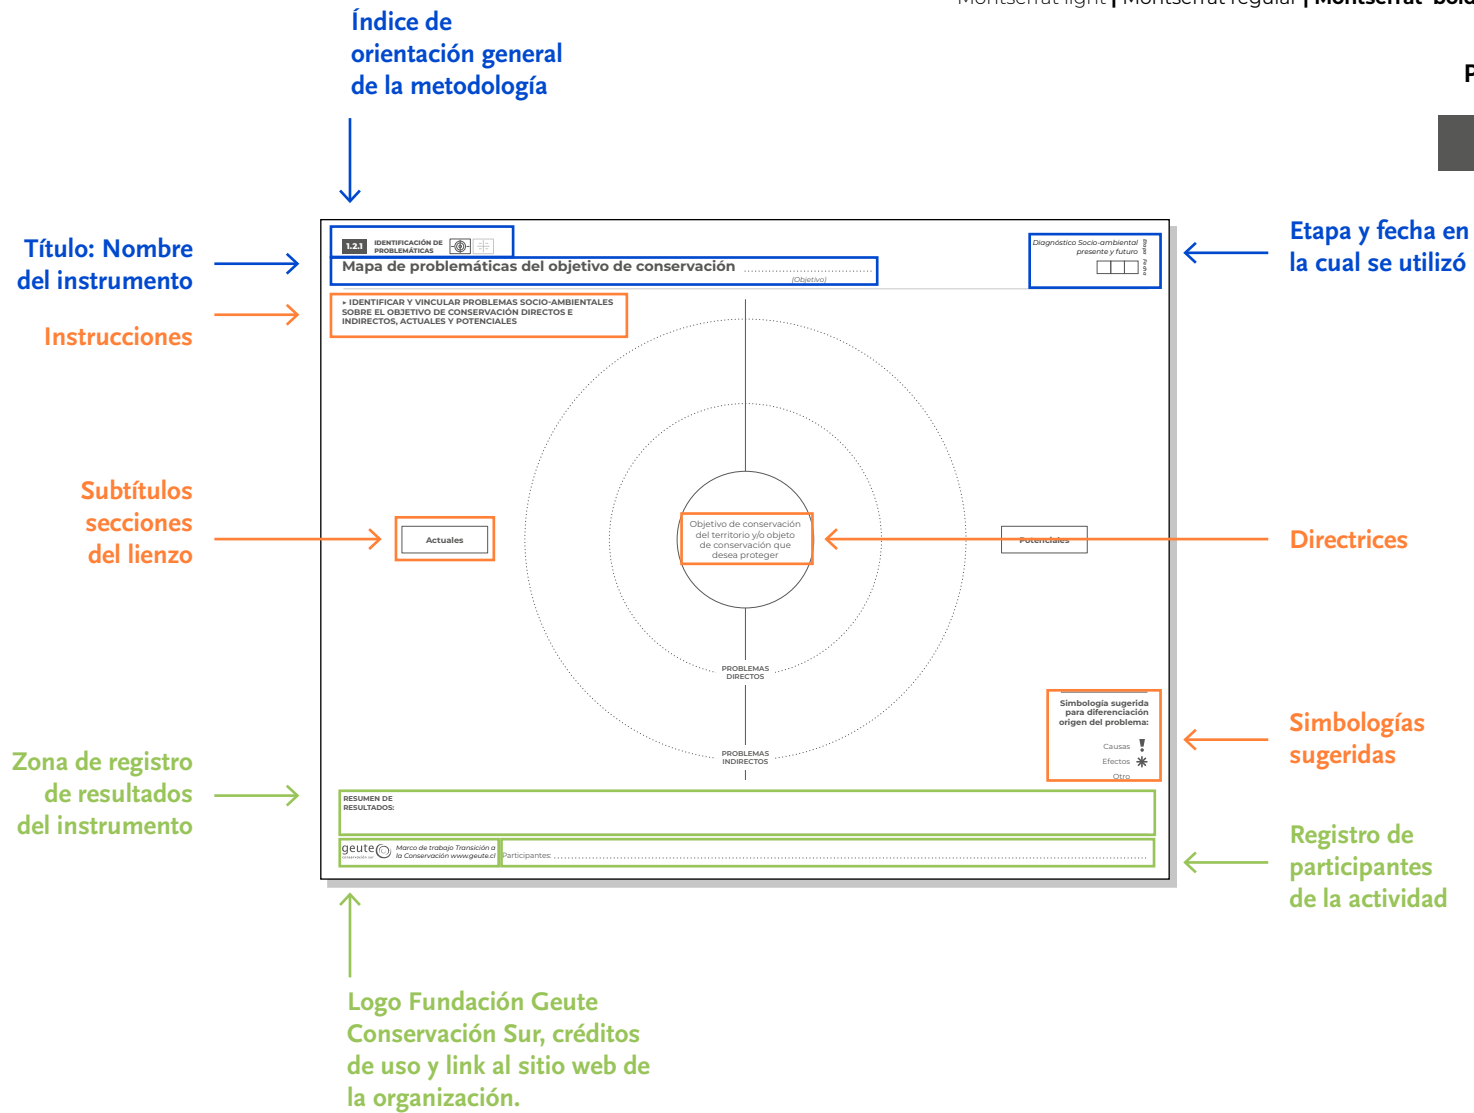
Montserrat light | Montserrat regular | Montserrat bold

Índice de orientación general de la metodología

Título: Nombre del instrumento

Instrucciones

Subtítulos secciones del lienzo

Zona de registro de resultados del instrumento

Etapa y fecha en la cual se utilizó

Directrices

Simbologías sugeridas

Registro de participantes de la actividad

1.2.1 IDENTIFICACIÓN DE PROBLEMÁTICAS

Mapa de problemáticas del objetivo de conservación

(Objetivo)

Diagnóstico Socio-ambiental presente y futuro

Etapa

Fecha

▸ IDENTIFICAR Y VINCULAR PROBLEMAS SOCIO-AMBIENTALES SOBRE EL OBJETIVO DE CONSERVACIÓN DIRECTOS E INDIRECTOS, ACTUALES Y POTENCIALES

Actuales

Objetivo de conservación del territorio y/o objeto de conservación que desea proteger

Potenciales

PROBLEMAS DIRECTOS

PROBLEMAS INDIRECTOS

Simbología sugerida para diferenciación origen del problema:

Causas

Efectos

Otro

RESUMEN DE RESULTADOS:

geute

Marco de trabajo Transición a la Conservación www.geute.cl

Participantes:

Logo Fundación Geute Conservación Sur, créditos de uso y link al sitio web de la organización.